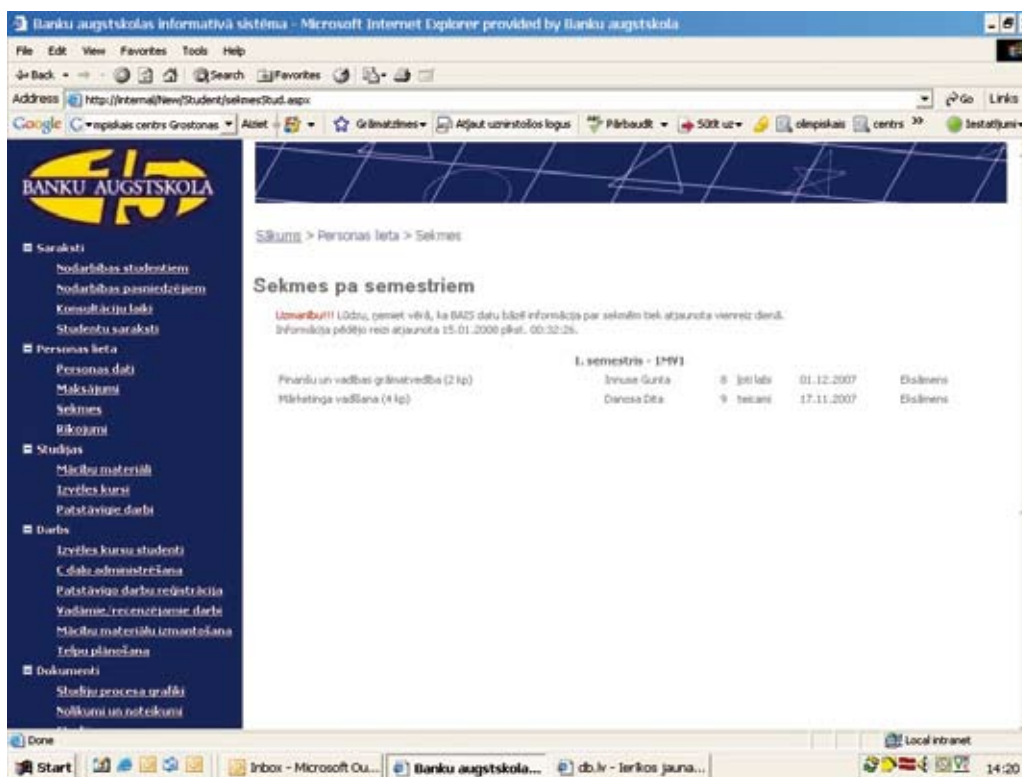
Banku augstskolas informatīvā sistēma - Microsoft Internet Explorer provided by Banku augstskola

File Edit View Favorites Tools Help

Back Search Favorites

Address http://internal/New/Student/sekmesStud.aspx Go Links

Google G-mpiskais centrs Grostonas Aiziet Grāmatzīmes Atļaut uznirstošos logus Pārbaudīt Sūtīt uz olimpiskais centrs Iestatījumi

BANKU AUGSTSKOLA

Saraksti
Nodarbības studentiem
Nodarbības pasniedzējiem
Konsultāciju laiki
Studentu saraksti
Personas lieta
Personas dati
Maksājumi
Sekmes
Rīkojumi
Studijas
Mācību materiāli
Izvēles kursi
Patstāvīgie darbi
Darbs
Izvēles kursu studenti
C daļu administrēšana
Patstāvīgo darbu reģistrācija
Vadāmie/recenzējamie darbi
Mācību materiālu izmantošana
Telpu plānošana
Dokumenti
Studiju procesa grafiki
Nolikumi un noteikumi

Sākums > Personas lieta > Sekmes

Sekmes pa semestriem

Uzmanību!!! Lūdzu, ņemiet vērā, ka BAIS datu bāzē informācija par sekmēm tiek atjaunota vienreiz dienā. Informācija pēdējo reizi atjaunota 15.01.2008 plkst. 00:32:26.

1. semestris - 1MV1

| | | | | |
|---|---|---|---|---|
| Finanšu un vadības grāmatvedība (2 kp) | Innuse Gunta | 8 ļoti labi | 01.12.2007 | Eksāmens |
| Mārketinga vadīšana (4 kp) | Danosa Dita | 9 teicami | 17.11.2007 | Eksāmens |

Done

Local intranet

Start Inbox - Microsoft Ou... Banku augstskola... db.lv - Ierīkos jauna... 14:20